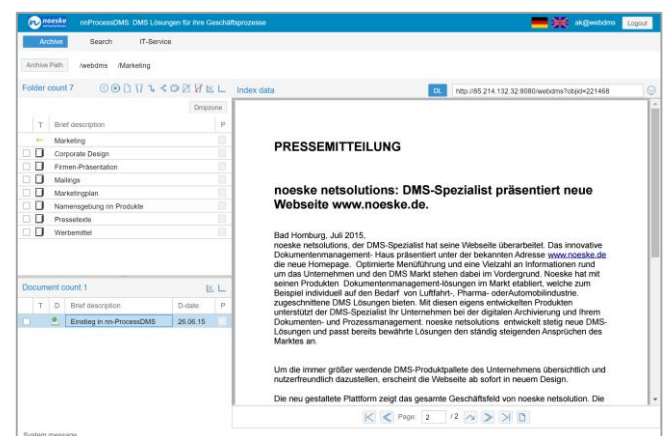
noeske
nnProcessDMS: DMS Lösungen für Ihre Geschäftsprozesse
ak@webdms Logout

Archive Search IT-Service

Archive Path /webdms /Marketing

Folder count 7

Dropzone

| T | Brief description | P |
|---|---|---|
| | Marketing | |
| | Corporate Design | |
| | Firmen-Präsentation | |
| | Mailings | |
| | Marketingplan | |
| | Namensgebung nn Produkte | |
| | Pressetexte | |
| | Werbemittel | |

Document count 1

| T | D | Brief description | D-date | P |
|---|---|---|---|---|
| | | Einstieg in nn-ProcessDMS | 26.06.15 | |

Index data

DL http://85.214.132.32:8080/webdms?objid=221468

PRESSEMITTEILUNG

noeske netsolutions: DMS-Spezialist präsentiert neue Webseite www.noeske.de.

Bad Homburg, Juli 2015.
noeske netsolutions, der DMS-Spezialist hat seine Webseite überarbeitet. Das innovative Dokumentenmanagement- Haus präsentiert unter der bekannten Adresse www.noeske.de die neue Homepage. Optimierte Menüführung und eine Vielzahl an Informationen rund um das Unternehmen und den DMS Markt stehen dabei im Vordergrund. Noeske hat mit seinen Produkten Dokumentenmanagement-lösungen im Markt etabliert, welche zum Beispiel individuell auf den Bedarf von Luftfahrt-, Pharma- oderAutomobilindustrie. zugeschnittene DMS Lösungen bieten. Mit diesen eigens entwickelten Produkten unterstützt der DMS-Spezialist Ihr Unternehmen bei der digitalen Archivierung und Ihrem Dokumenten- und Prozessmanagement. noeske netsolutions entwickelt stetig neue DMS-Lösungen und passt bereits bewährte Lösungen den ständig steigenden Ansprüchen des Marktes an.

Um die immer größer werdende DMS-Produktpallete des Unternehmens übersichtlich und nutzerfreundlich dazustellen, erscheint die Webseite ab sofort in neuem Design.

Die neu gestaltete Plattform zeigt das gesamte Geschäftsfeld von noeske netsolution. Die

Page: 2 /2

System message